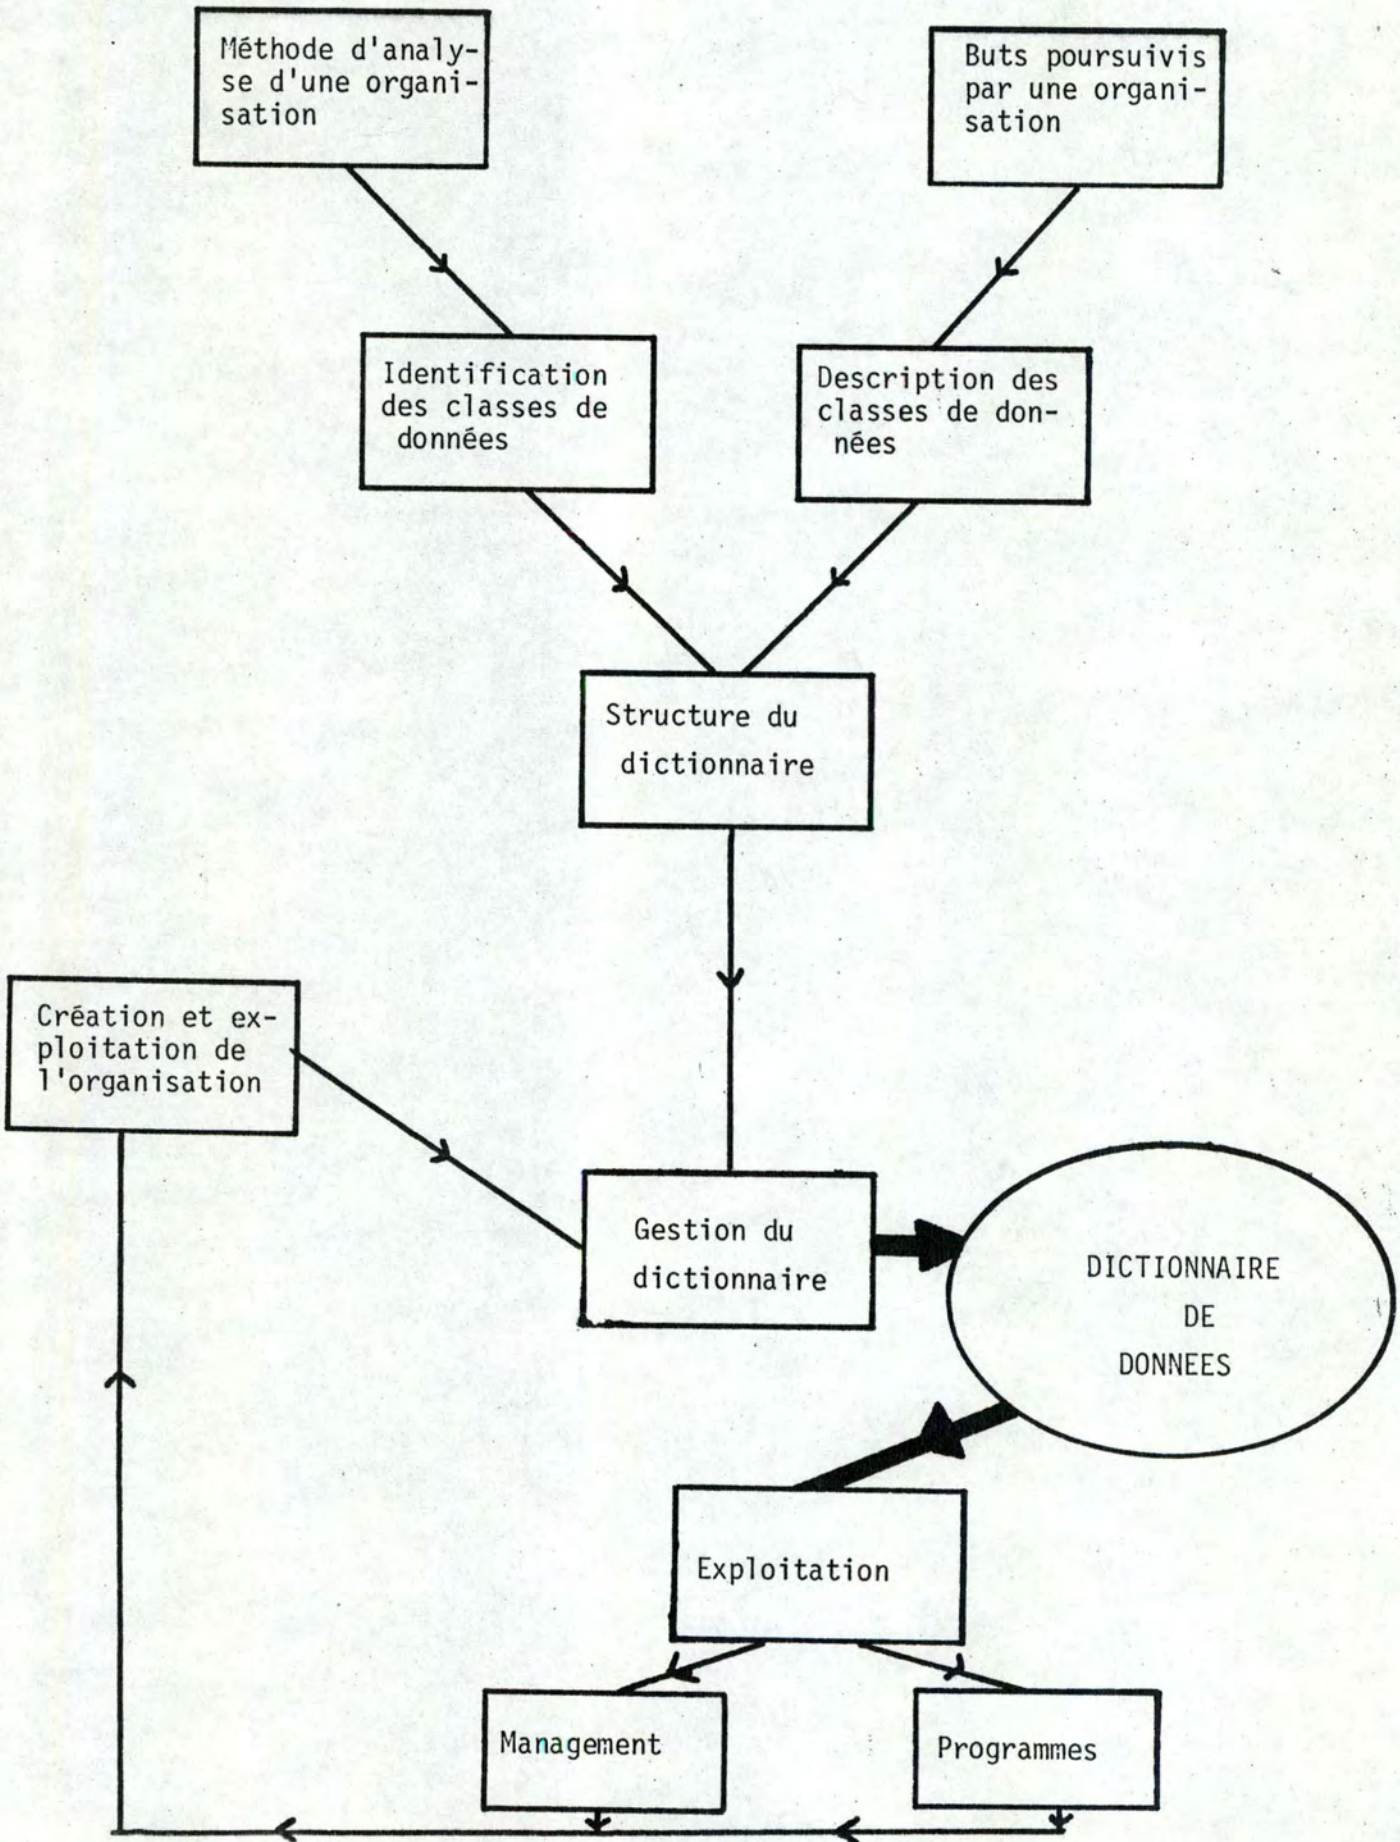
Méthode d'analyse d'une organisation

Buts poursuivis par une organisation

Identification des classes de données

Description des classes de données

Structure du dictionnaire

Création et exploitation de l'organisation

Gestion du dictionnaire

DICTIONNAIRE DE DONNEES

Exploitation

Management

Programmes